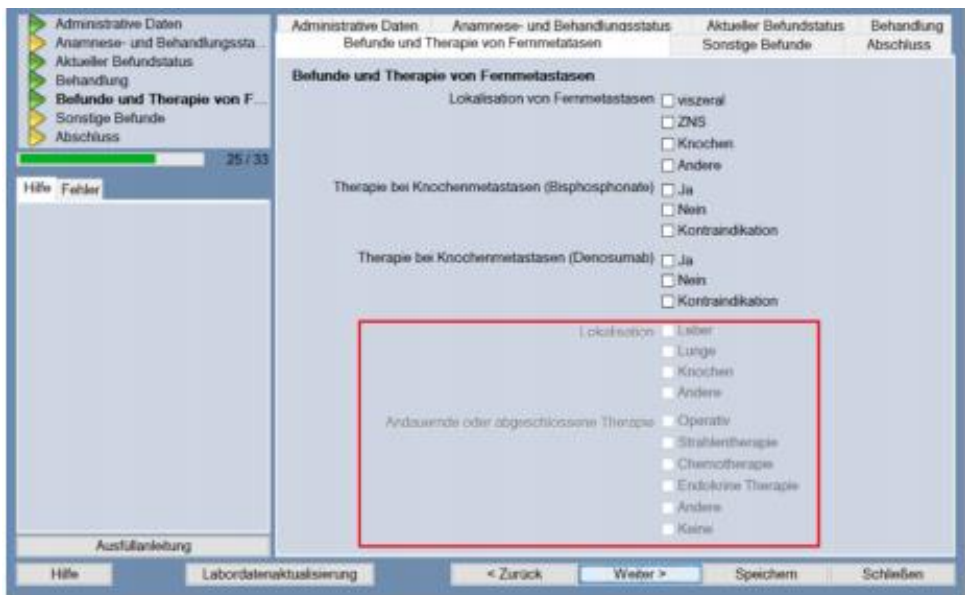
Administrative Daten
Anamnese- und Behandlungssta...
Aktueller Befundstatus
Behandlung
Befunde und Therapie von F...
Sonstige Befunde
Abschluss

25 / 33

Hilfe Fehler

Ausfüllanleitung

Administrative Daten | Anamnese- und Behandlungsstatus | Aktueller Befundstatus | Behandlung
Befunde und Therapie von Fernmetastasen | Sonstige Befunde | Abschluss

Befunde und Therapie von Fernmetastasen

Lokalisation von Fernmetastasen
viszeral
ZNS
Knochen
Andere

Therapie bei Knochenmetastasen (Bisphosphonate)
Ja
Nein
Kontraindikation

Therapie bei Knochenmetastasen (Denosumab)
Ja
Nein
Kontraindikation

Lokalisation
Leber
Lunge
Knochen
Andere

Andauernde oder abgeschlossene Therapie
Operativ
Strahlentherapie
Chemotherapie
Endokrine Therapie
Andere
Keine

Hilfe | Labordatenaktualisierung | < Zurück | Weiter > | Speichern | Schließen